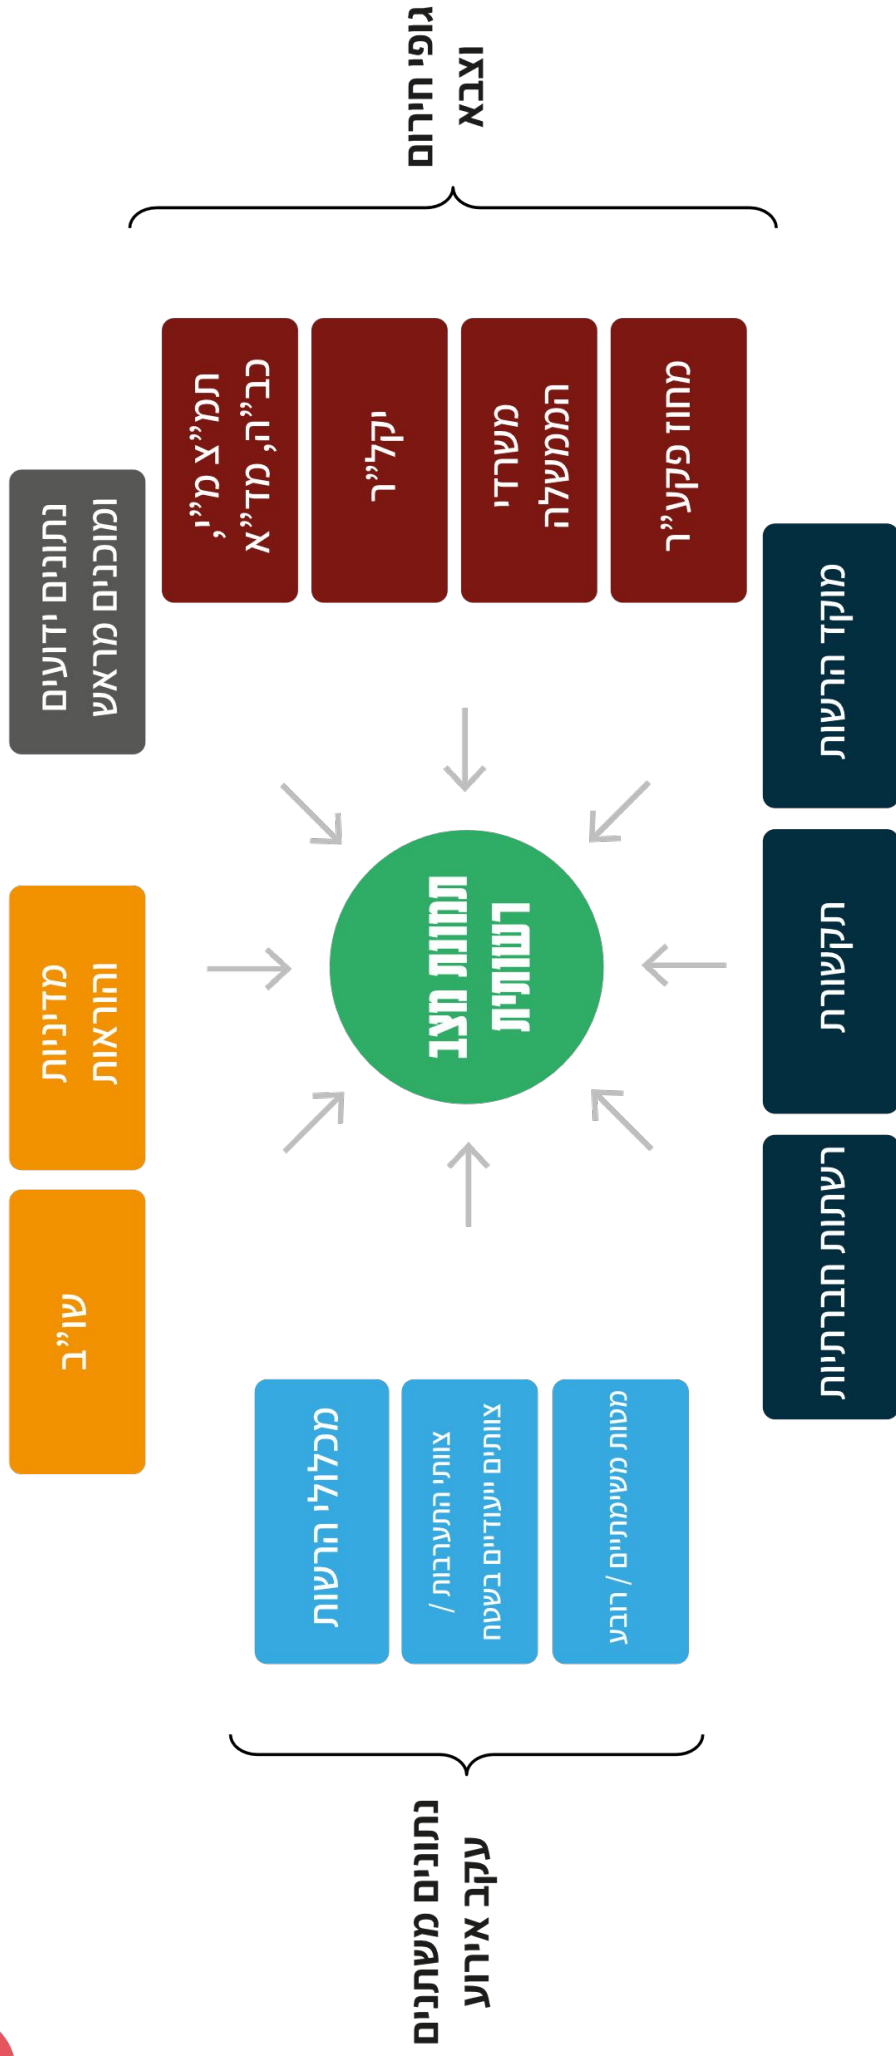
גופי חירום וצבא

מחוז פקע"ר

משרדי הממשלה

יקל"ר

תמ"צ מ"י, כב"ה, מד"א

נתונים ידועים ומוכנים מראש

מוקד הרשות

תקשורת

רשתות חברתיות

תמונת מצב רשותית

מדיניות והוראות

שו"ב

מכלולי הרשות

צוותי התערבות / צוותים ייעודיים בשטח

מנות משימתיים / רובע

נתונים משתנים עקב אירוע